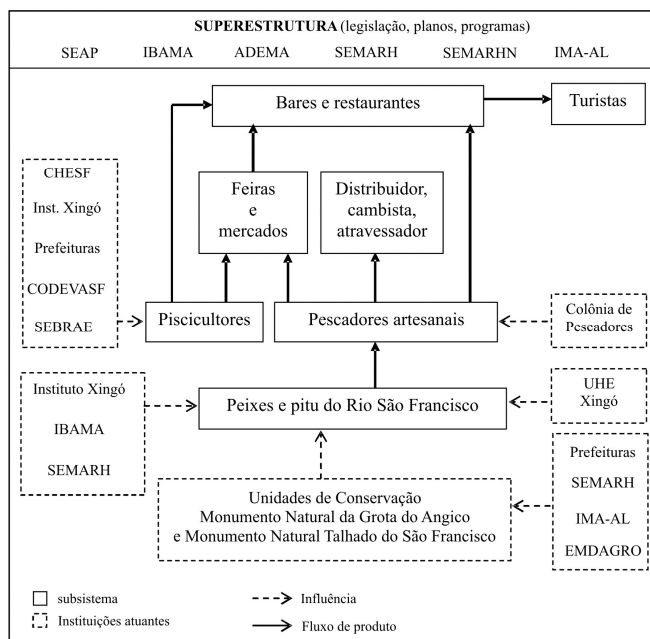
**SUPERESTRUTURA** (legislação, planos, programas)

SEAP IBAMA ADEMA SEMARH SEMARHN IMA-AL

Bares e restaurantes

Turistas

CHESF

Inst. Xingó

Prefeituras

CODEVASF

SEBRAE

Feiras e mercados

Distribuidor, cambista, atravessador

Piscicultores

Pescadores artesanais

Colônia de Pescadores

Instituto Xingó

IBAMA

SEMARH

Peixes e pitu do Rio São Francisco

UHE Xingó

Prefeituras

SEMARH

IMA-AL

EMDAGRO

Unidades de Conservação
Monumento Natural da Grota do Angico
e Monumento Natural Talhado do São Francisco

subsistema

Instituições atuantes

Influência

Fluxo de produto